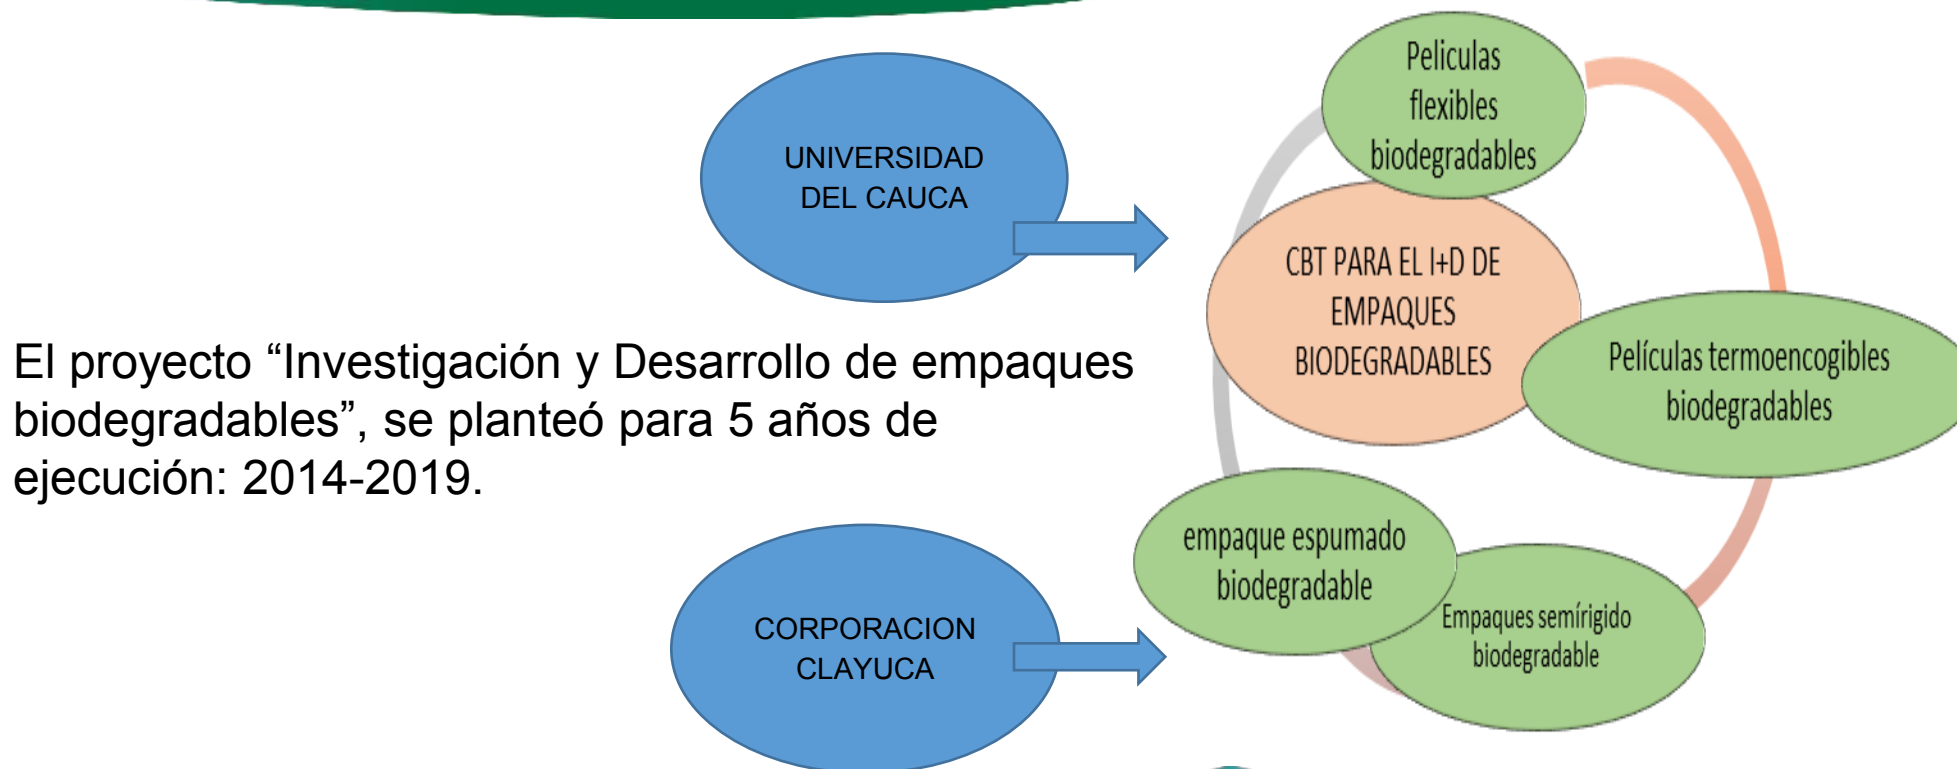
UNIVERSIDAD DEL CAUCA

El proyecto “Investigación y Desarrollo de empaques biodegradables”, se planteó para 5 años de ejecución: 2014-2019.

CORPORACION CLAYUCA

Peliculas flexibles biodegradables

CBT PARA EL I+D DE EMPAQUES BIODEGRADABLES

Películas termoencogibles biodegradables

empaque espumado biodegradable

Empaques semírigido biodegradable